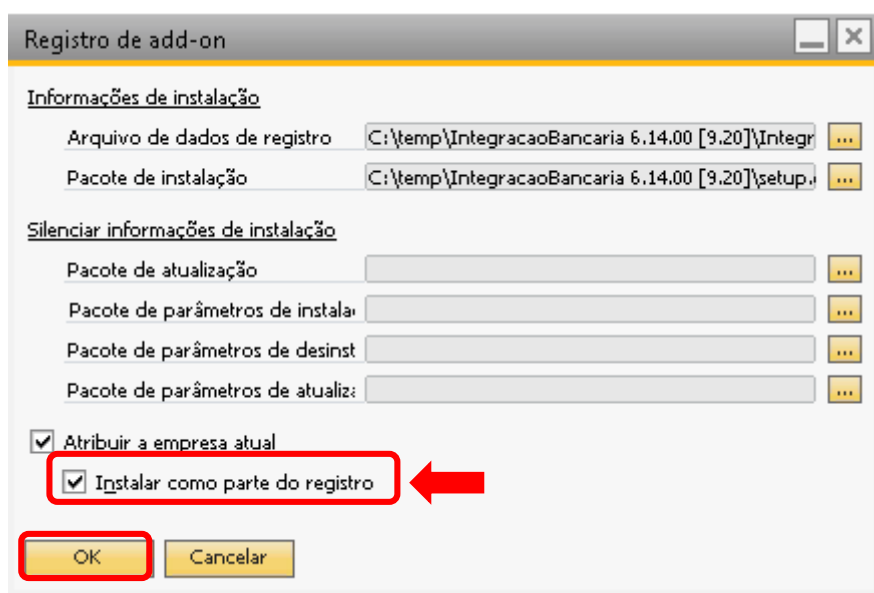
Registro de add-on

Informações de instalação

Arquivo de dados de registro C:\temp\IntegracaoBancaria 6.14.00 [9.20]\Integr ...

Pacote de instalação C:\temp\IntegracaoBancaria 6.14.00 [9.20]\setup. ...

Silenciar informações de instalação

Pacote de atualização ...

Pacote de parâmetros de instala ...

Pacote de parâmetros de desinst ...

Pacote de parâmetros de atualiza ...

Atribuir a empresa atual

Instalar como parte do registro

OK Cancelar